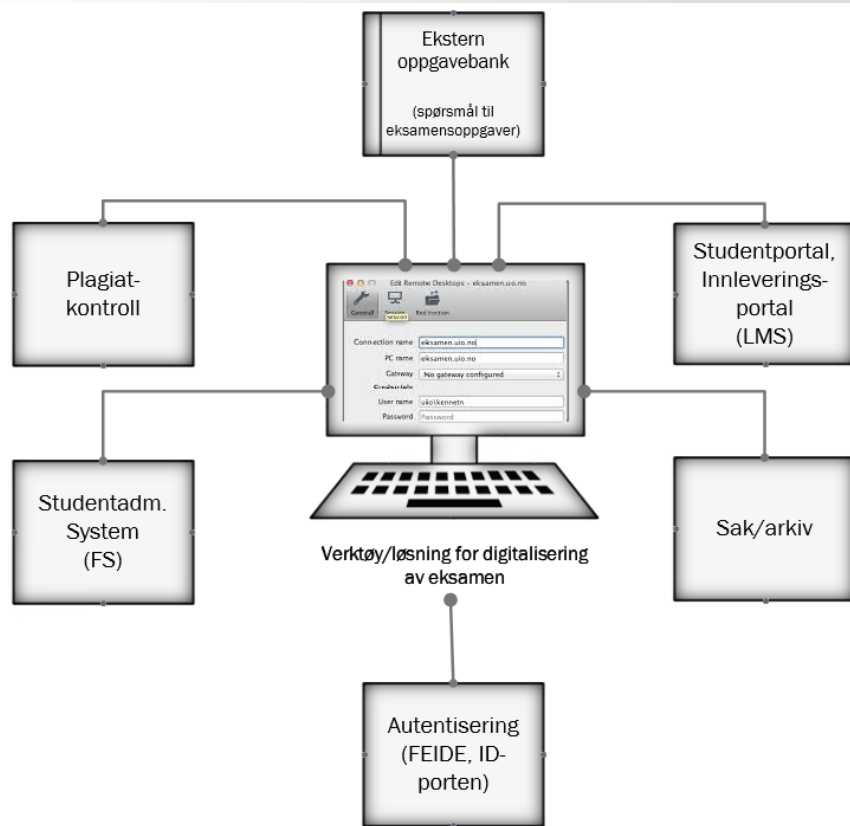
Ekstern oppgavebank

(spørsmål til eksamensoppgaver)

Plagiat-kontroll

Studentportal, Innleverings-portal (LMS)

Edit Remote Desktops – eksamen.uio.no

General

Session

Redirection

Connection name eksamen.uio.no

PC name eksamen.uio.no

Gateway No gateway configured

Credentials

User name uio\kennetn

Password Password

Studentadm. System (FS)

Sak/arkiv

Verktøy/løsning for digitalisering av eksamen

Autentisering (FEIDE, ID-porten)